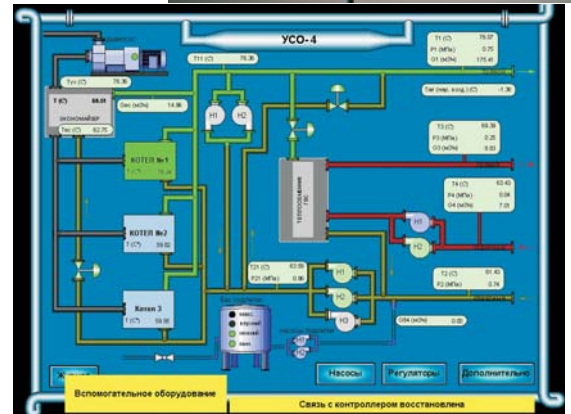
УСО-4

Tух (С) 76.36

T (С) 68.01

ЭКОНОМАЙЗЕР

Tэк (С) 82.75

Gэк (м3/ч) 14.86

T11 (С) 76.36

H1 H2

T1 (С) 76.07
P1 (МПа) 0.75
G1 (м3/ч) 175.41

Tнв (нар. возд.) (С) -1.36

КОТЕЛ №1
T (С) 76.36

ТЕПЛООБМЕННИК ГВС

T3 (С) 69.39
P3 (МПа) 0.25
G3 (м3/ч) 0.93

T4 (С) 63.40
P4 (МПа) 0.04
G4 (м3/ч) 7.01

H1
H2

КОТЕЛ №2
T (С) 59.92

T21 (С) 63.09
P21 (МПа) 0.96

H1
H2
H3

T2 (С) 61.40
P2 (МПа) 0.74

Котел 3
T (С) 59.08

Бак подпитки

G04 (м3/ч) 0.00

насосы подпитки

H1
H2

Ж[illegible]

Вспомогательное оборудование

Насосы

Регуляторы

Дополнительно

Связь с контроллером восстановлена